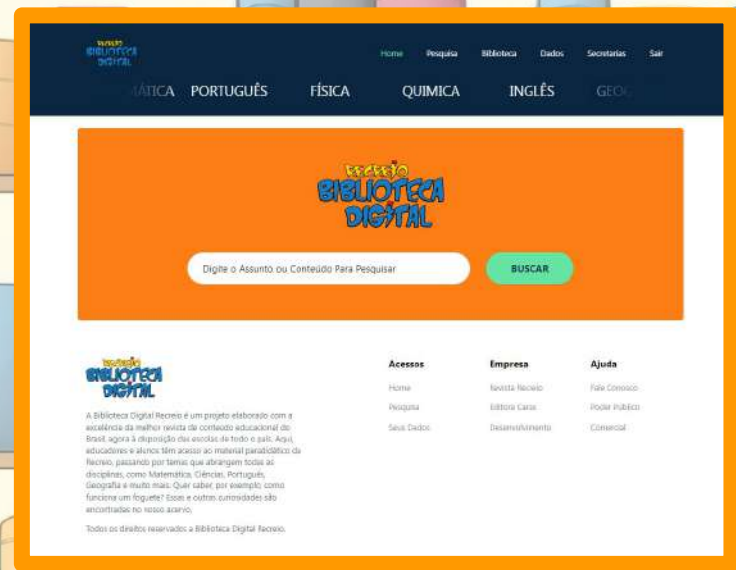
RECREIO BIBLIOTECA DIGITAL

Home Pesquisa Biblioteca Dados Secretarias Sair

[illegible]ÁTICA PORTUGUÊS FÍSICA QUIMICA INGLÊS GEO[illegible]

RECREIO BIBLIOTECA DIGITAL

Digite o Assunto ou Conteúdo Para Pesquisar

BUSCAR

RECREIO BIBLIOTECA DIGITAL

A Biblioteca Digital Recreio é um projeto elaborado com a excelência da melhor revista de conteúdo educacional do Brasil, agora à disposição das escolas de todo o país. Aqui, educadores e alunos têm acesso ao material paradidático da Recreio, passando por temas que abrangem todas as disciplinas, como Matemática, Ciências, Português, Geografia e muito mais. Quer saber, por exemplo, como funciona um foguete? Essas e outras curiosidades são encontradas no nosso acervo.

Todos os direitos reservados a Biblioteca Digital Recreio.

Acessos
Home
Pesquisa
Seus Dados

Empresa
Revista Recreio
Editora Caras
Desenvolvimento

Ajuda
Fale Conosco
Poder Público
Comercial